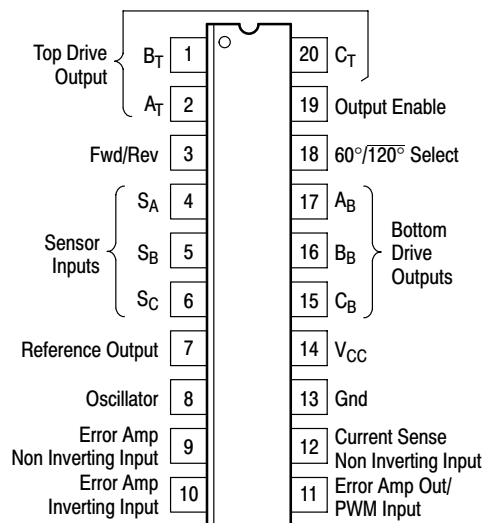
Top Drive Output

$B_T$ 1

$A_T$ 2

Fwd/Rev 3

Sensor Inputs

$S_A$ 4

$S_B$ 5

$S_C$ 6

Reference Output 7

Oscillator 8

Error Amp Non Inverting Input 9

Error Amp Inverting Input 10

20 $C_T$

19 Output Enable

18 60°/$\overline{120°}$ Select

17 $A_B$

16 $B_B$

15 $C_B$

Bottom Drive Outputs

14 $V_{CC}$

13 Gnd

12 Current Sense Non Inverting Input

11 Error Amp Out/ PWM Input